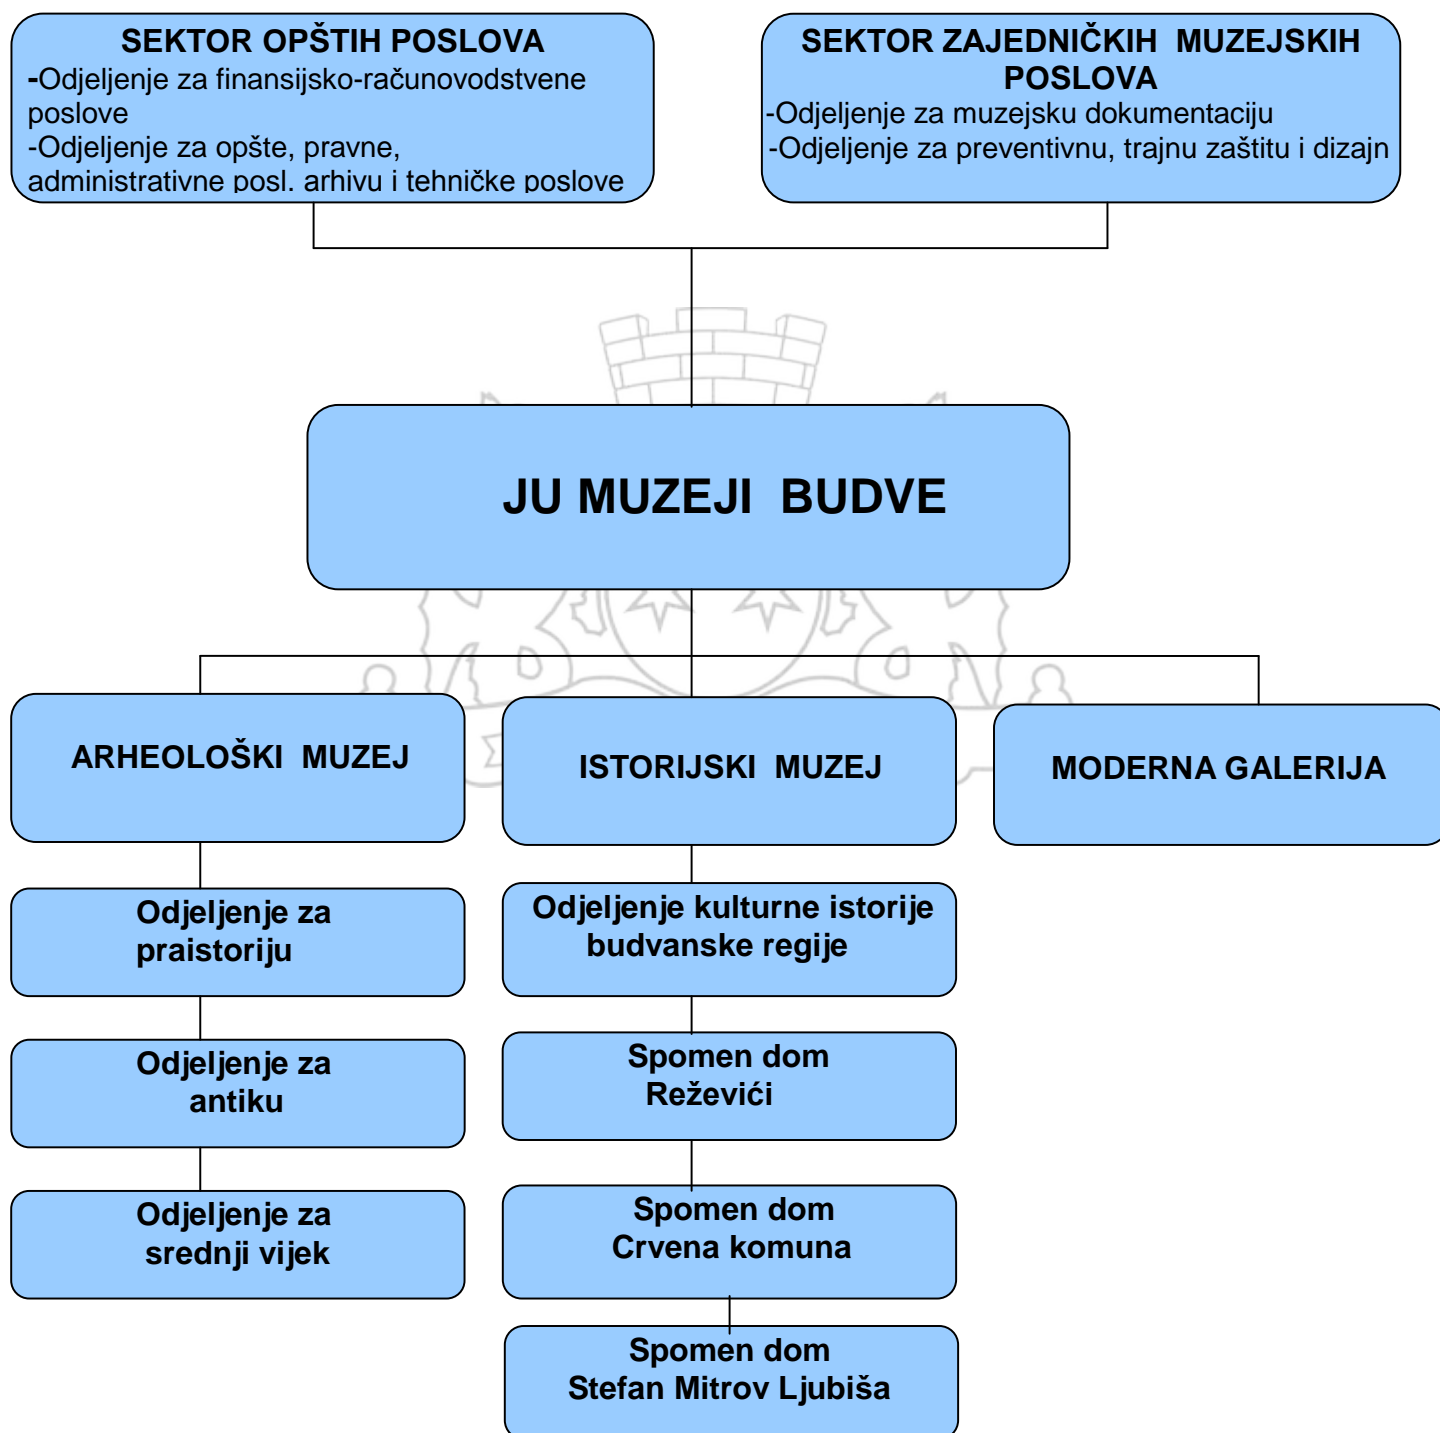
SEKTOR OPŠTIH POSLOVA
-Odjeljenje za finansijsko-računovodstvene poslove
-Odjeljenje za opšte, pravne, administrativne posl. arhivu i tehničke poslove

SEKTOR ZAJEDNIČKIH MUZEJSKIH POSLOVA
-Odjeljenje za muzejsku dokumentaciju
-Odjeljenje za preventivnu, trajnu zaštitu i dizajn

JU MUZEJI BUDVE

ARHEOLOŠKI MUZEJ

ISTORIJSKI MUZEJ

MODERNA GALERIJA

Odjeljenje za praistoriju

Odjeljenje za antiku

Odjeljenje za srednji vijek

Odjeljenje kulturne istorije budvanske regije

Spomen dom Reževići

Spomen dom Crvena komuna

Spomen dom Stefan Mitrov Ljubiša